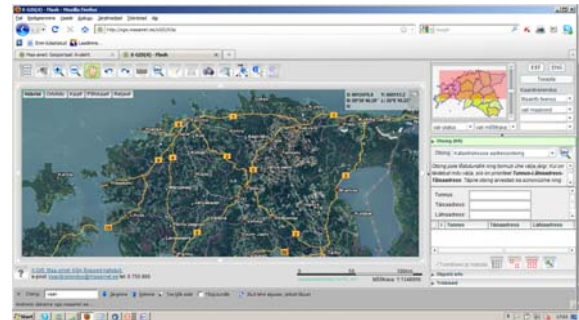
X-GIS(4) - Mozilla Firefox

Fail Redigeerimine Vaade Ajalugu Järjehoidjad Tööriistad Abi

http://xgis.maaamet.ee/xGIS/XGis

Maa-amet: Geoportaal: X-GIS(4)

X-GIS(4) - Flash

Aluskaart Ortofoto Hübriid Põhikaart Reljeef

EST ENG

Tutvustus

Koordinaatsüsteem

Otsing (XX)

Otsing: Katastritunnus aadress...

Tunnus:

Täisaadress:

Lähiaadress:

Tunnus | Täisaadress | Lähiaadress

Objekti info

Tööriistad

© 2005 Maa-amet, Kõik õigused kaitstud

e-post: maaamet@maaamet.ee

1: 750 000

0 15 30 km

Tarkvara: ...

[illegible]

Start